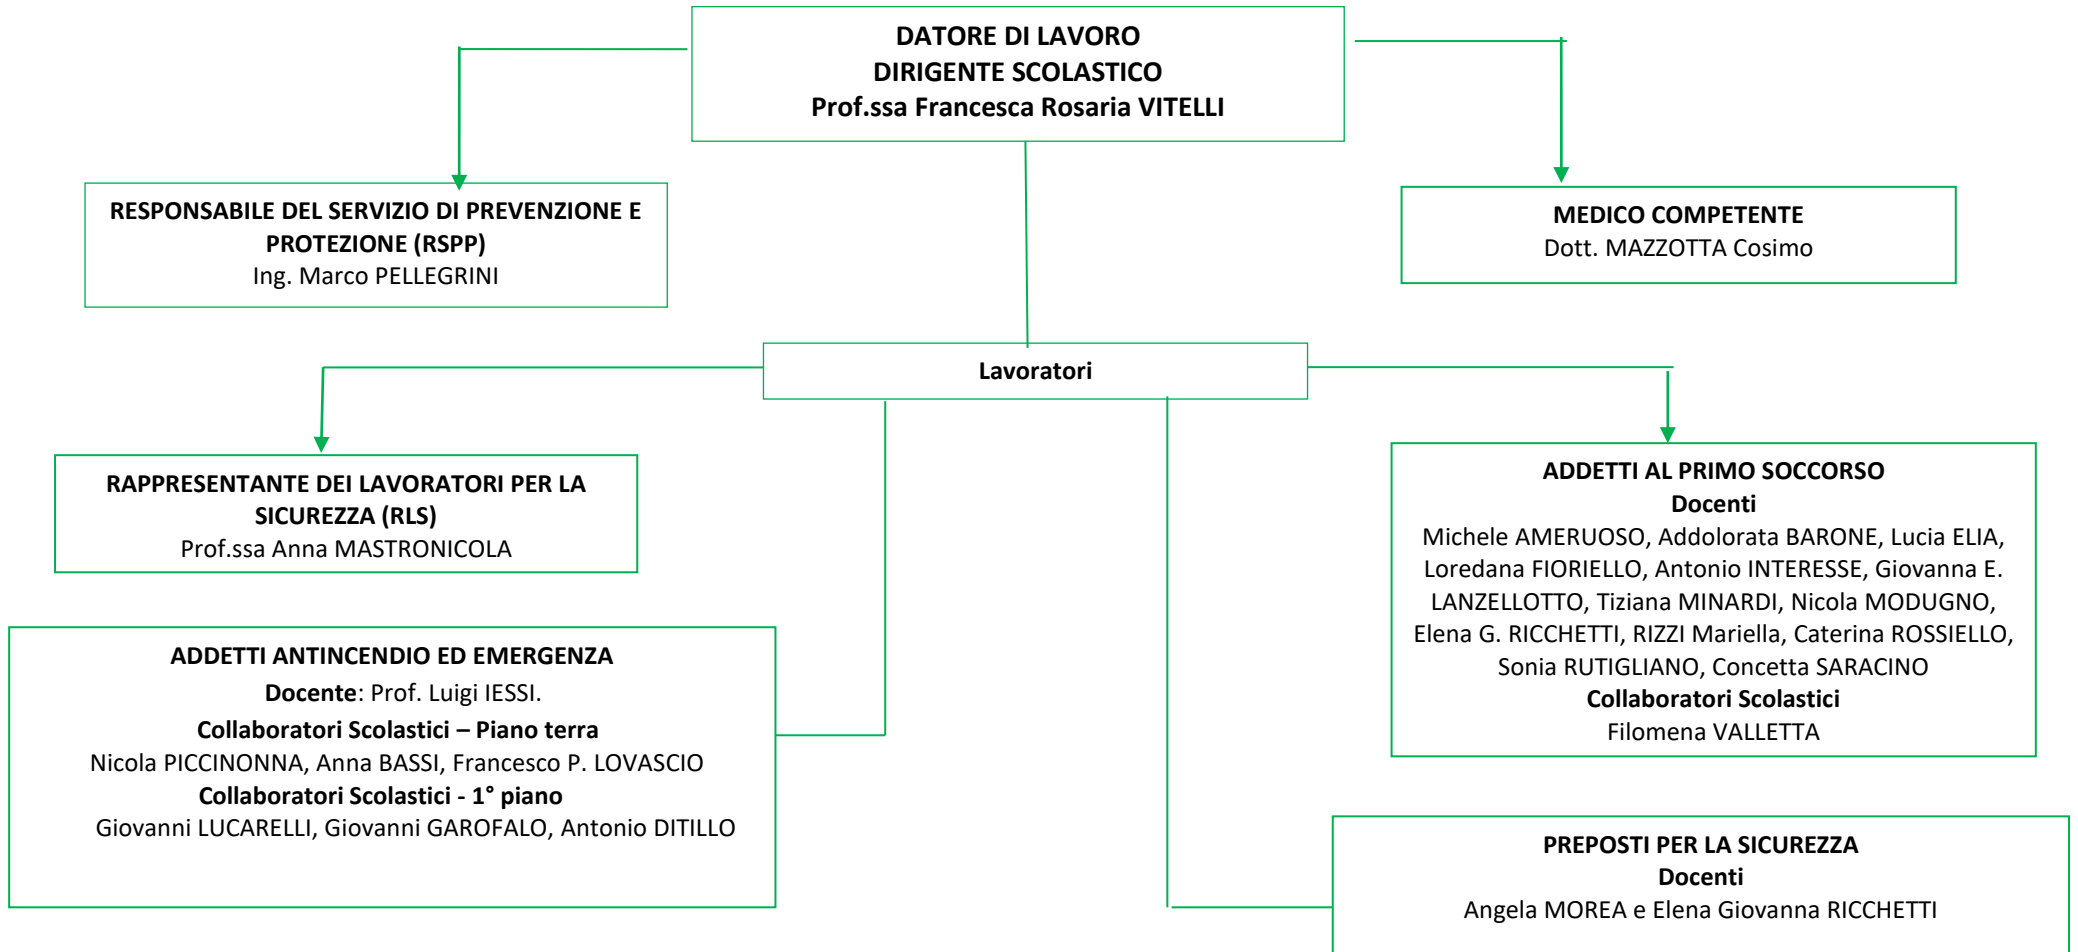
DATORE DI LAVORO
DIRIGENTE SCOLASTICO
Prof.ssa Francesca Rosaria VITELLI

RESPONSABILE DEL SERVIZIO DI PREVENZIONE E PROTEZIONE (RSPP)
Ing. Marco PELLEGRINI

MEDICO COMPETENTE
Dott. MAZZOTTA Cosimo

Lavoratori

RAPPRESENTANTE DEI LAVORATORI PER LA SICUREZZA (RLS)
Prof.ssa Anna MASTRONICOLA

ADDETTI AL PRIMO SOCCORSO
Docenti
Michele AMERUOSO, Addolorata BARONE, Lucia ELIA, Loredana FIORIELLO, Antonio INTERESSE, Giovanna E. LANZELLOTTO, Tiziana MINARDI, Nicola MODUGNO, Elena G. RICCHETTI, RIZZI Mariella, Caterina ROSSIELLO, Sonia RUTIGLIANO, Concetta SARACINO
Collaboratori Scolastici
Filomena VALLETTA

ADDETTI ANTINCENDIO ED EMERGENZA
Docente: Prof. Luigi IESSI.
Collaboratori Scolastici – Piano terra
Nicola PICCINONNA, Anna BASSI, Francesco P. LOVASCIO
Collaboratori Scolastici - 1° piano
Giovanni LUCARELLI, Giovanni GAROFALO, Antonio DITILLO

PREPOSTI PER LA SICUREZZA
Docenti
Angela MOREA e Elena Giovanna RICCHETTI